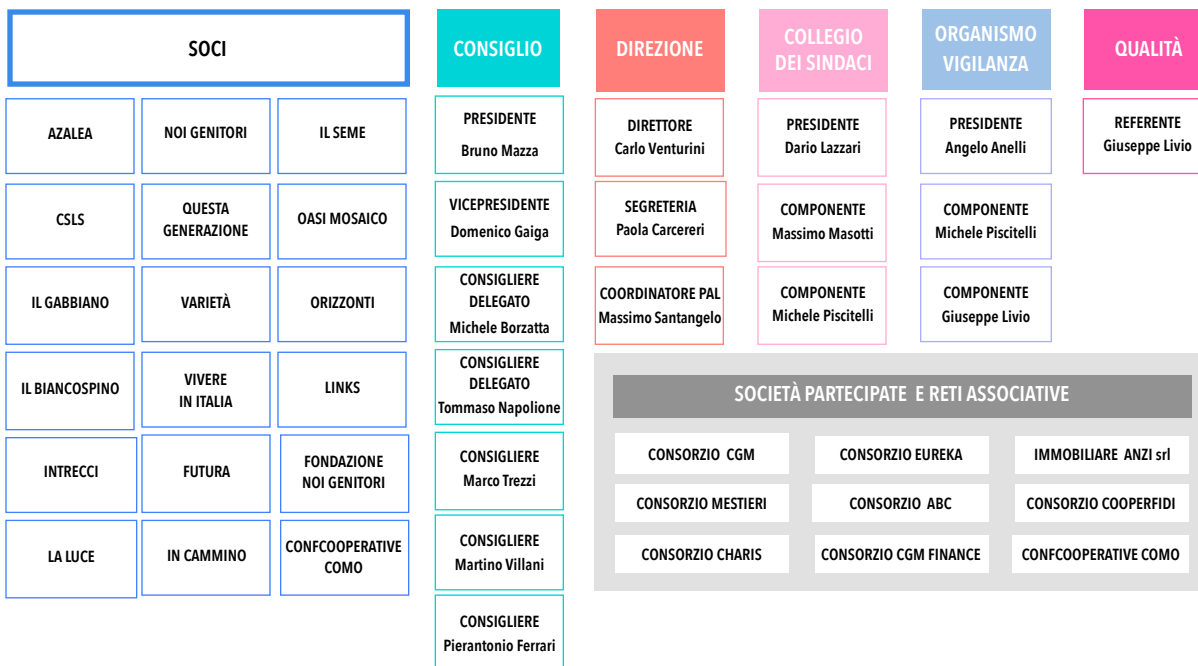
SOCI

AZALEA

NOI GENITORI

IL SEME

CSLS

QUESTA GENERAZIONE

OASI MOSAICO

IL GABBIANO

VARIETÀ

ORIZZONTI

IL BIANCOSPINO

VIVERE IN ITALIA

LINKS

INTRECCI

FUTURA

FONDAZIONE NOI GENITORI

LA LUCE

IN CAMMINO

CONFCOOPERATIVE COMO

CONSIGLIO

PRESIDENTE
Bruno Mazza

VICEPRESIDENTE
Domenico Gaiga

CONSIGLIERE DELEGATO
Michele Borzatta

CONSIGLIERE DELEGATO
Tommaso Napolione

CONSIGLIERE
Marco Trezzi

CONSIGLIERE
Martino Villani

CONSIGLIERE
Pierantonio Ferrari

DIREZIONE

DIRETTORE
Carlo Venturini

SEGRETERIA
Paola Carcereri

COORDINATORE PAL
Massimo Santangelo

COLLEGIO DEI SINDACI

PRESIDENTE
Dario Lazzari

COMPONENTE
Massimo Masotti

COMPONENTE
Michele Piscitelli

ORGANISMO VIGILANZA

PRESIDENTE
Angelo Anelli

COMPONENTE
Michele Piscitelli

COMPONENTE
Giuseppe Livio

QUALITÀ

REFERENTE
Giuseppe Livio

SOCIETÀ PARTECIPATE E RETI ASSOCIATIVE

CONSORZIO CGM

CONSORZIO EUREKA

IMMOBILIARE ANZI srl

CONSORZIO MESTIERI

CONSORZIO ABC

CONSORZIO COOPERFIDI

CONSORZIO CHARIS

CONSORZIO CGM FINANCE

CONFCOOPERATIVE COMO